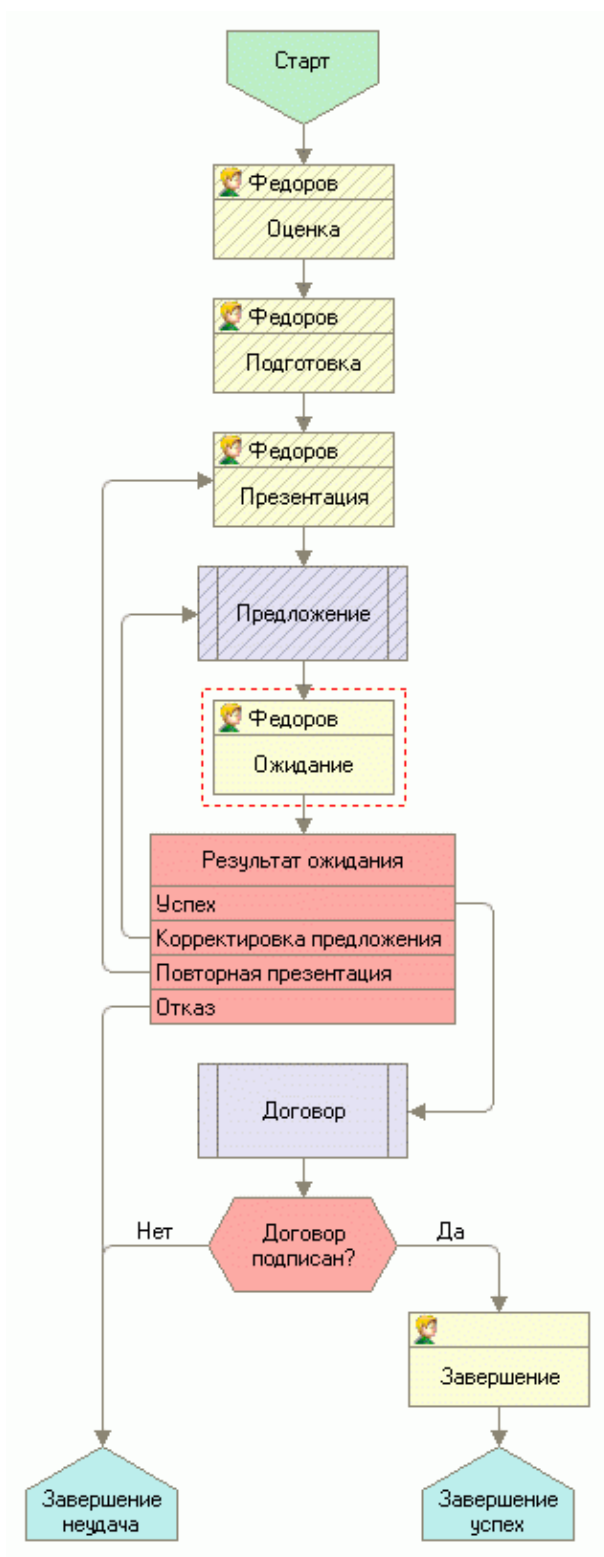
Старт

Федоров
Оценка

Федоров
Подготовка

Федоров
Презентация

Предложение

Федоров
Ожидание

Результат ожидания
Успех
Корректировка предложения
Повторная презентация
Отказ

Договор

Нет
Договор подписан?
Да

Завершение

Завершение неудача

Завершение успех